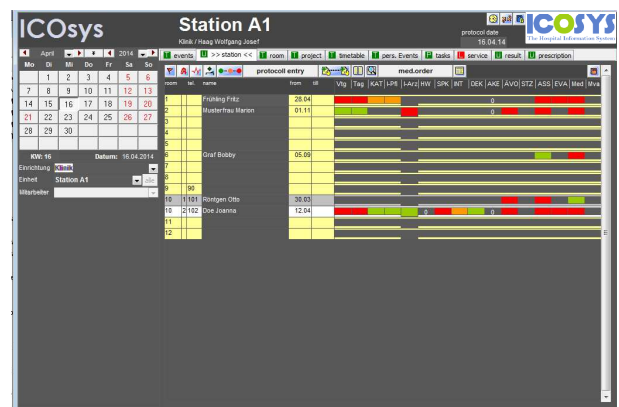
ICOsys

Station A1

Klinik / Haag Wolfgang Josef

protocol date
15.04.14

ICOSYS
The Hospital Information System

April 2014

| Mo | Di | Mi | Do | Fr | Sa | So |
|---|---|---|---|---|---|---|
| | 1 | 2 | 3 | 4 | 5 | 6 |
| 7 | 8 | 9 | 10 | 11 | 12 | 13 |
| 14 | 15 | 16 | 17 | 18 | 19 | 20 |
| 21 | 22 | 23 | 24 | 25 | 26 | 27 |
| 28 | 29 | 30 | | | | |

KW: 16 Datum: 16.04.2014

Einrichtung Klinik
Einheit Station A1
Mitarbeiter

events >> station << room project timetable pers. Events tasks service result prescription

protocoll entry med.order

| room | tel | name | from | till | Vtg | Tag | KAT | i-Pfl | i-Arzt | HW | SPK | INT | DEK | AKE | ÄVO | STZ | ASS | EVA | Med | Mva |
|---|---|---|---|---|---|---|---|---|---|---|---|---|---|---|---|---|---|---|---|---|
| 1 | | Frühling Fritz | 28.04 | | | | | | | | | | | 0 | | | | | | |
| 2 | | Musterfrau Marion | 01.11 | | | | | | | | | | | 0 | | | | | | |
| 3 | | | | | | | | | | | | | | | | | | | | |
| 4 | | | | | | | | | | | | | | | | | | | | |
| 5 | | | | | | | | | | | | | | | | | | | | |
| 6 | | Graf Bobby | 05.09 | | | | | | | | | | | | | | | | | |
| 7 | | | | | | | | | | | | | | | | | | | | |
| 8 | | | | | | | | | | | | | | | | | | | | |
| 9 | 90 | | | | | | | | | | | | | | | | | | | |
| 10 | 1 101 | Röntgen Otto | 30.03 | | | | | | | | | | | | | | | | | |
| 10 | 2 102 | Doe Joanna | 12.04 | | | | | | | 0 | | | | 0 | | | | | | |
| 11 | | | | | | | | | | | | | | | | | | | | |
| 12 | | | | | | | | | | | | | | | | | | | | |